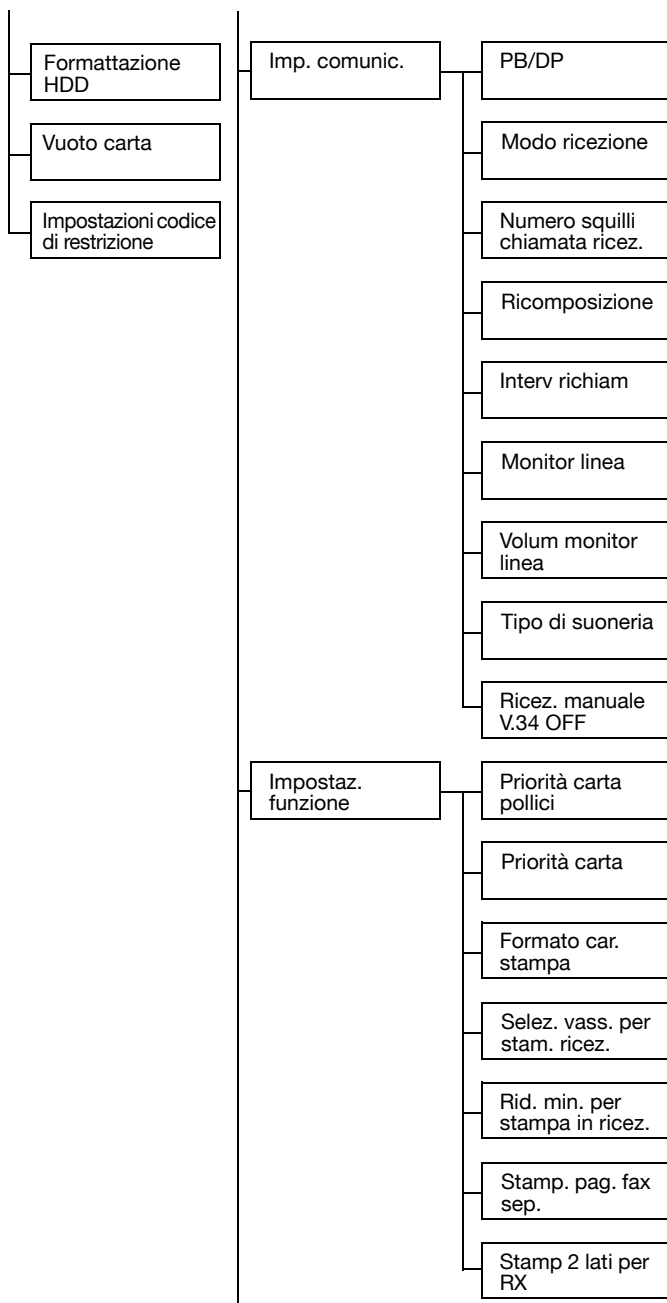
Formattazione HDD

Vuoto carta

Impostazioni codice di restrizione

Imp. comunic.

PB/DP

Modo ricezione

Numero squilli chiamata ricez.

Ricomposizione

Interv richiam

Monitor linea

Volum monitor linea

Tipo di suoneria

Ricez. manuale V.34 OFF

Impostaz. funzione

Priorità carta pollici

Priorità carta

Formato car. stampa

Selez. vass. per stam. ricez.

Rid. min. per stampa in ricez.

Stamp. pag. fax sep.

Stamp 2 lati per RX